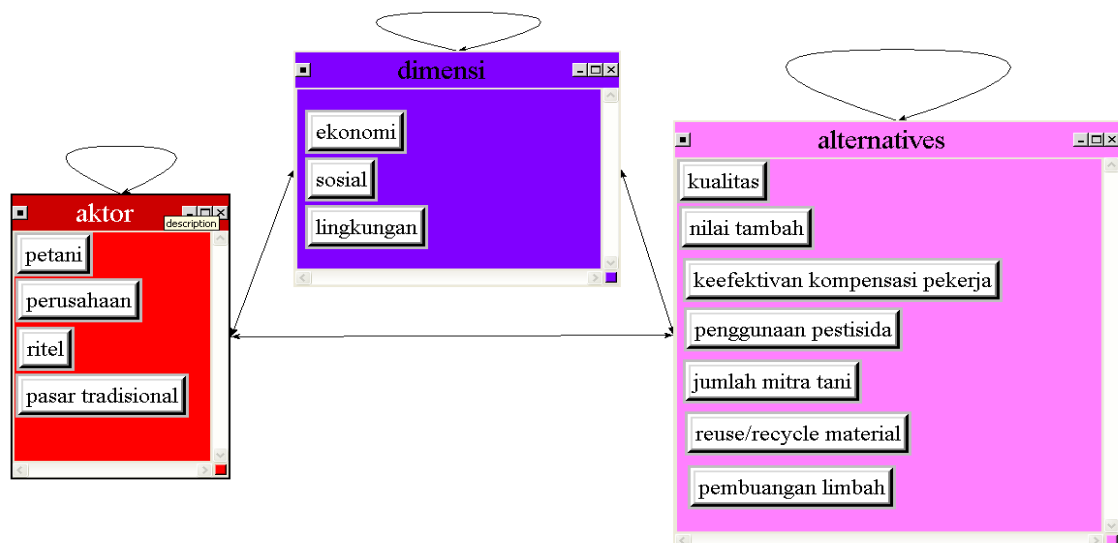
dimensi

ekonomi

sosial

lingkungan

aktor

description

petani

perusahaan

ritel

pasar tradisional

alternatives

kualitas

nilai tambah

keefektivan kompensasi pekerja

penggunaan pestisida

jumlah mitra tani

reuse/recycle material

pembuangan limbah